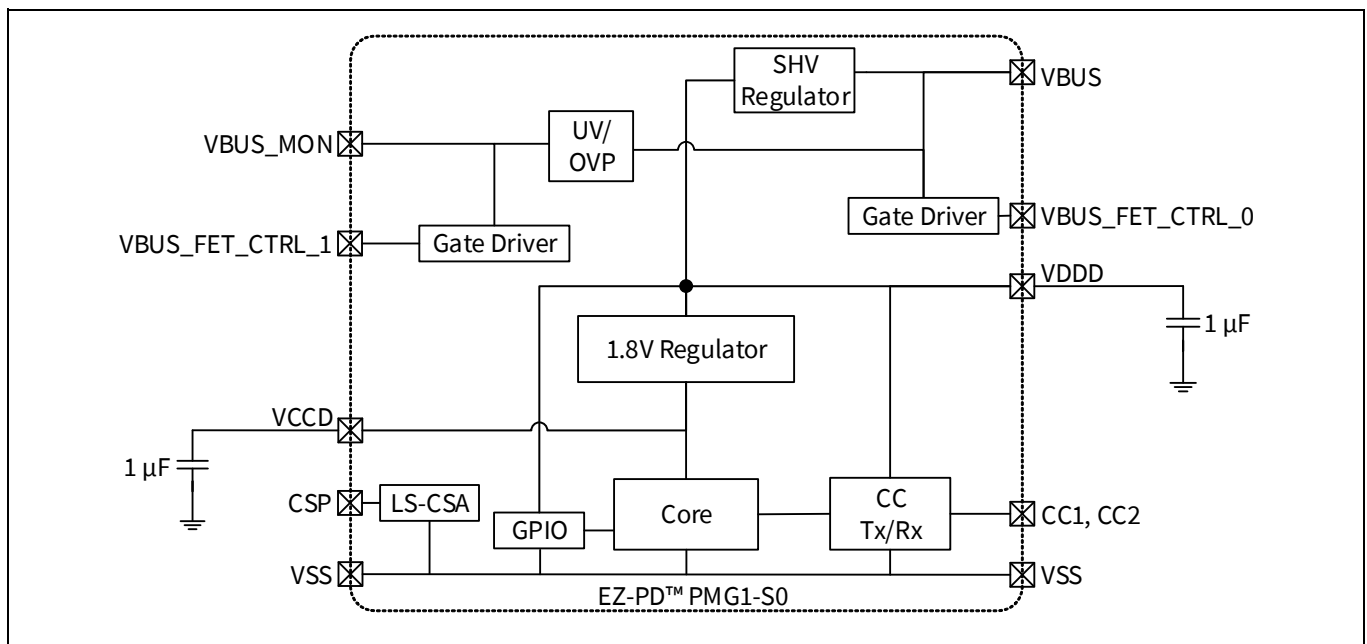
SHV Regulator

VBUS

VBUS_MON

UV/ OVP

Gate Driver

VBUS_FET_CTRL_0

VBUS_FET_CTRL_1

Gate Driver

VDDD

1 µF

1.8V Regulator

VCCD

1 µF

CSP

LS-CSA

GPIO

Core

CC Tx/Rx

CC1, CC2

VSS

VSS

EZ-PD™ PMG1-S0